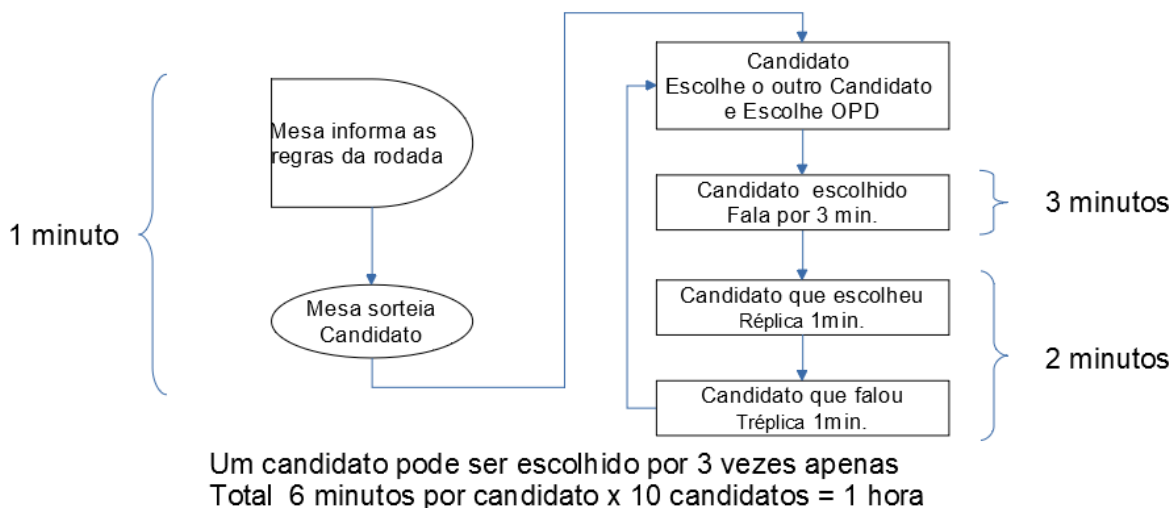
1 minuto

Mesa informa as regras da rodada

Mesa sorteia Candidato

Candidato
Escolhe o outro Candidato
e Escolhe OPD

Candidato escolhido
Fala por 3 min.

3 minutos

Candidato que escolheu
Réplica 1min.

Candidato que falou
Tréplica 1min.

2 minutos

Um candidato pode ser escolhido por 3 vezes apenas
Total 6 minutos por candidato x 10 candidatos = 1 hora